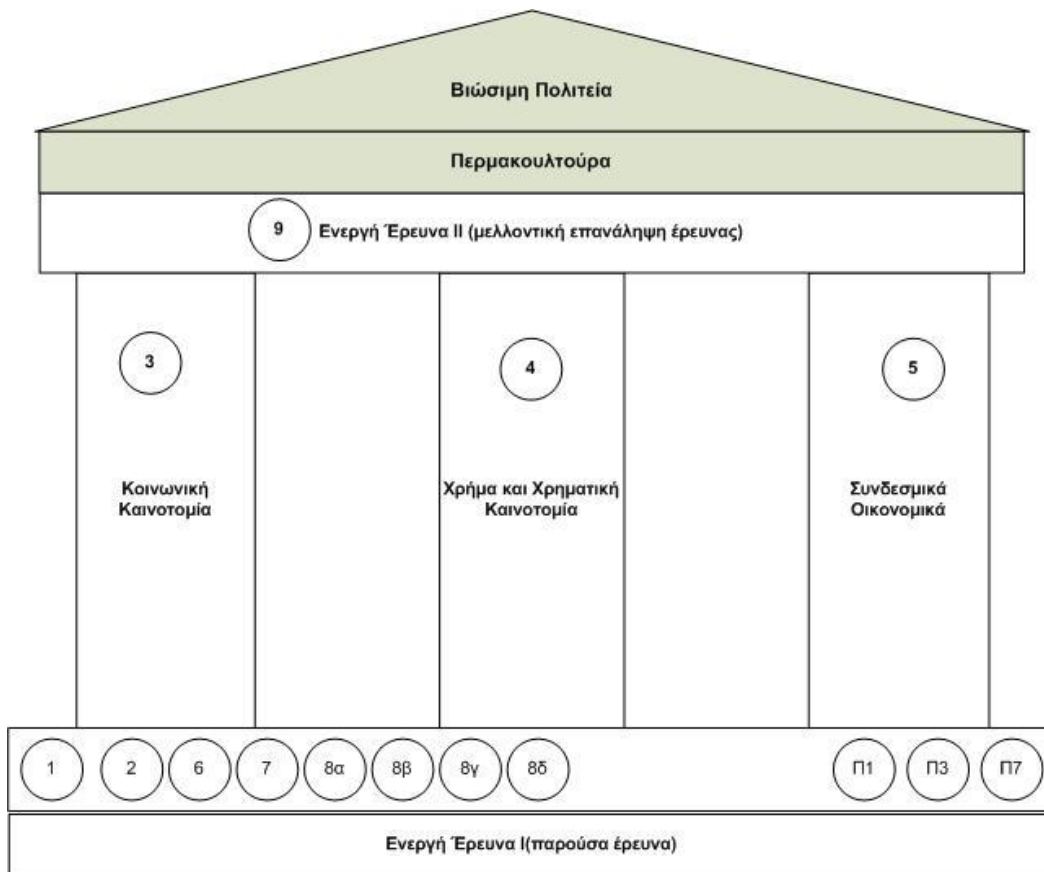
Βιώσιμη Πολιτεία

Περμακουλτούρα

9 Ενεργή Έρευνα ΙΙ (μελλοντική επανάληψη έρευνας)

3

Κοινωνική Καινοτομία

4

Χρήμα και Χρηματική Καινοτομία

5

Συνδεσμικά Οικονομικά

1 2 6 7 8α 8β 8γ 8δ Π1 Π3 Π7

Ενεργή Έρευνα Ι(παρούσα έρευνα)